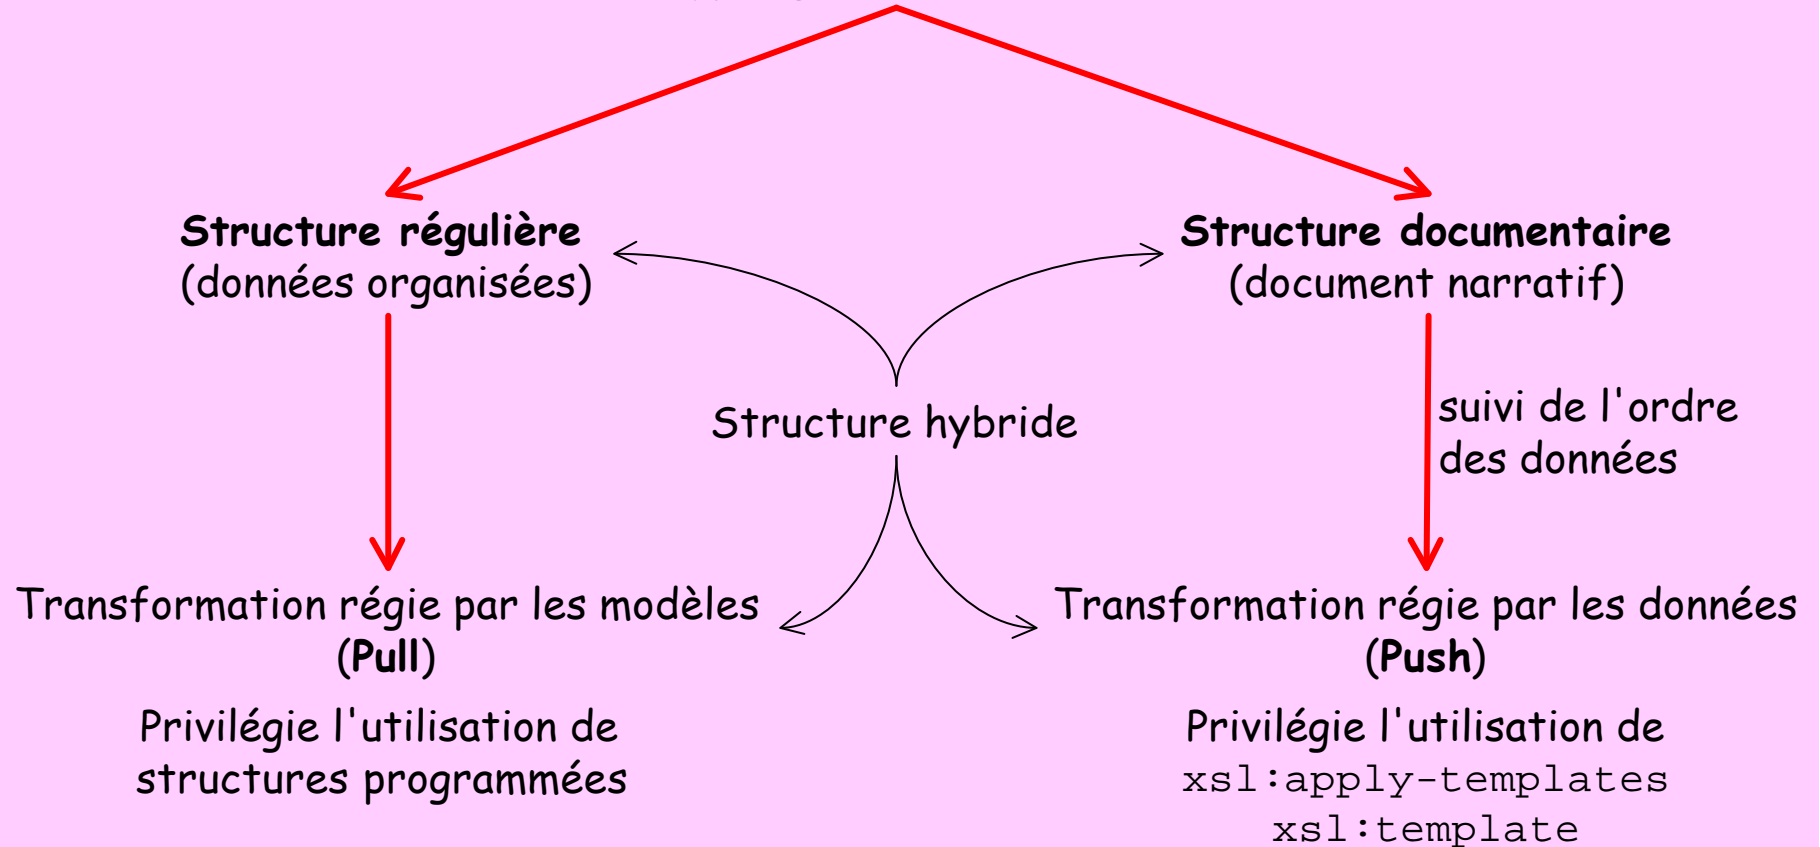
**Structure régulière**
(données organisées)

**Structure documentaire**
(document narratif)

Structure hybride

suivi de l'ordre des données

Transformation régie par les modèles
(**Pull**)

Transformation régie par les données
(**Push**)

Privilégie l'utilisation de structures programmées

Privilégie l'utilisation de
xsl:apply-templates
xsl:template